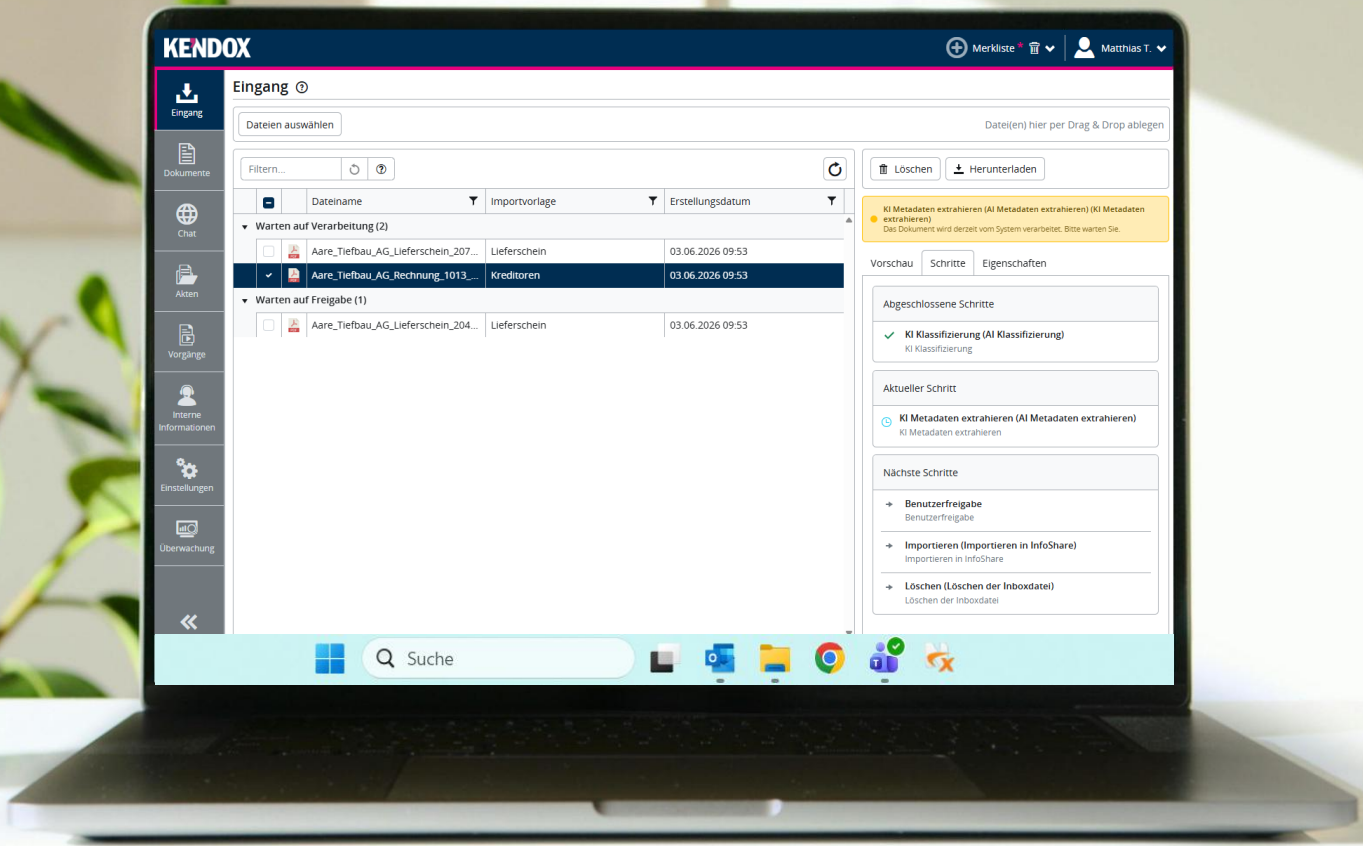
KENDOX

Merkliste

Matthias T.

Eingang

Dokumente

Chat

Akten

Vorgänge

Interne Informationen

Einstellungen

Überwachung

Eingang ?

Dateien auswählen

Datei(en) hier per Drag & Drop ablegen

Filtern...

| | | Dateiname | Importvorlage | Erstellungsdatum |
|---|---|---|---|---|
| Warten auf Verarbeitung (2) | | | | |
| | | Aare_Tiefbau_AG_Lieferschein_207... | Lieferschein | 03.06.2026 09:53 |
| | | Aare_Tiefbau_AG_Rechnung_1013_... | Kreditoren | 03.06.2026 09:53 |
| Warten auf Freigabe (1) | | | | |
| | | Aare_Tiefbau_AG_Lieferschein_204... | Lieferschein | 03.06.2026 09:53 |

Löschen

Herunterladen

KI Metadaten extrahieren (AI Metadaten extrahieren) (KI Metadaten extrahieren)
Das Dokument wird derzeit vom System verarbeitet. Bitte warten Sie.

Vorschau Schritte Eigenschaften

Abgeschlossene Schritte

KI Klassifizierung (AI Klassifizierung)
KI Klassifizierung

Aktueller Schritt

KI Metadaten extrahieren (AI Metadaten extrahieren)
KI Metadaten extrahieren

Nächste Schritte

Benutzerfreigabe
Benutzerfreigabe

Importieren (Importieren in InfoShare)
Importieren in InfoShare

Löschen (Löschen der Inboxdatei)
Löschen der Inboxdatei

Suche